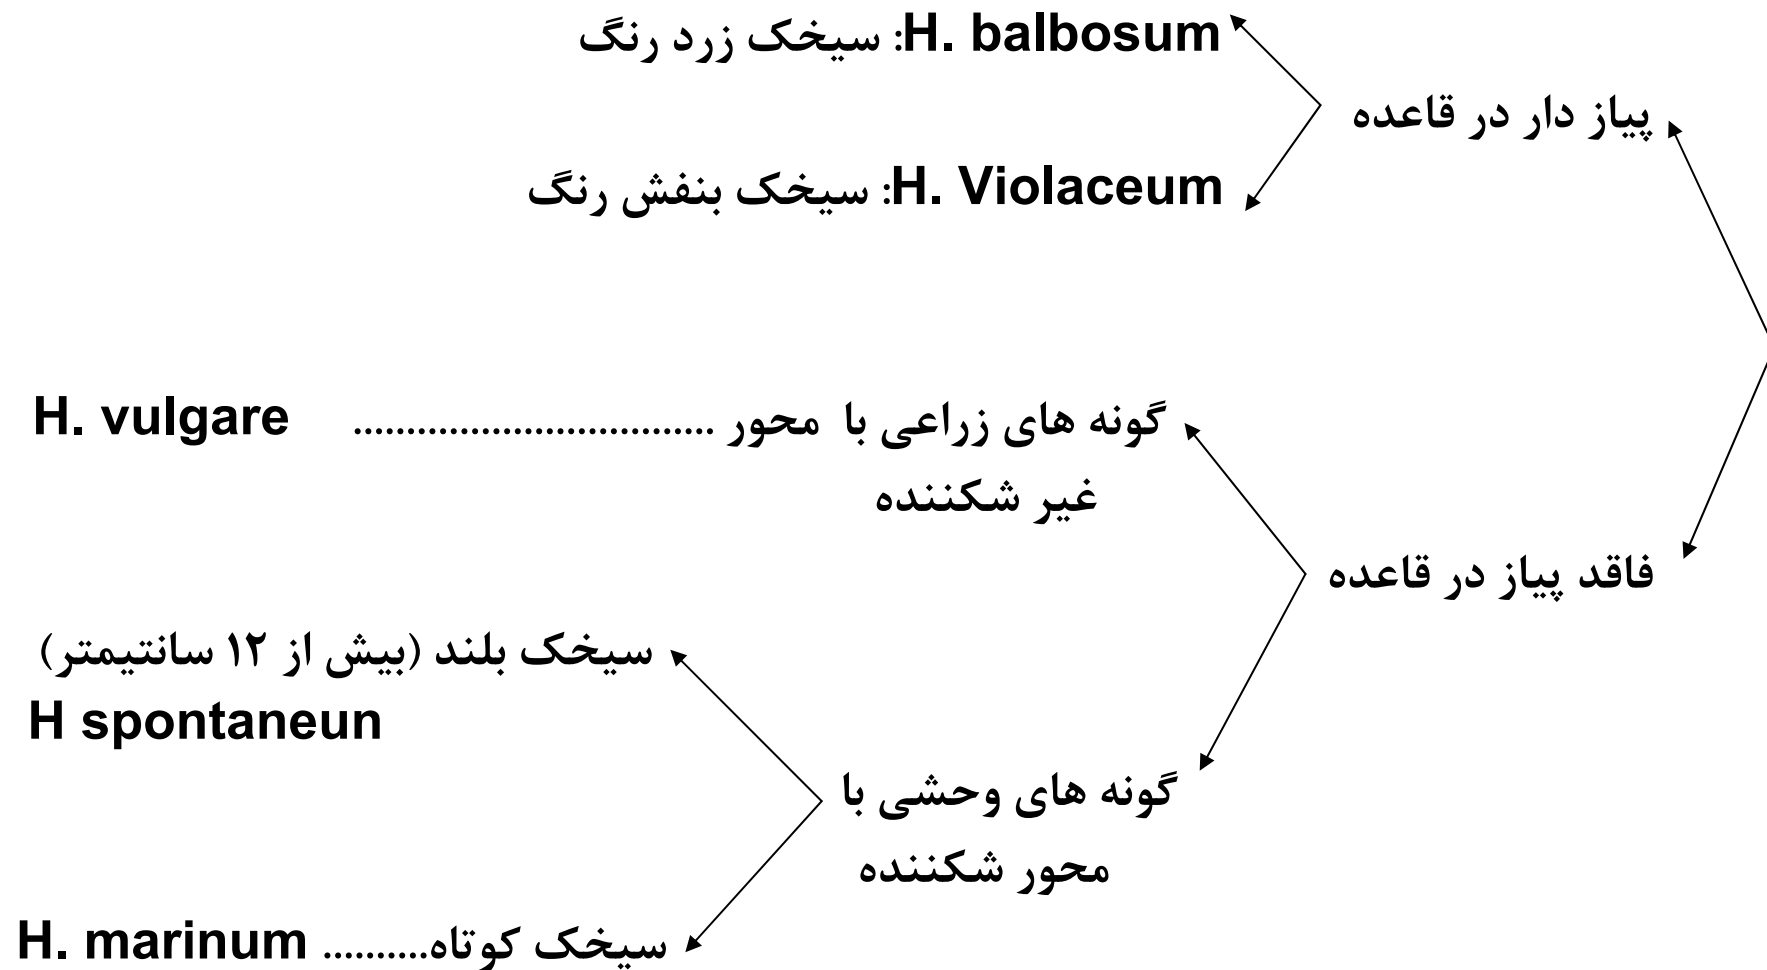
H. balbosum: سیخک زرد رنگ

پیاز دار در قاعده

H. Violaceum: سیخک بنفش رنگ

گونه های زراعی با محور غیر شکننده ................................ H. vulgare

فاقد پیاز در قاعده

سیخک بلند (بیش از ۱۲ سانتیمتر)
H spontaneun

گونه های وحشی با محور شکننده

سیخک کوتاه.......... H. marinum